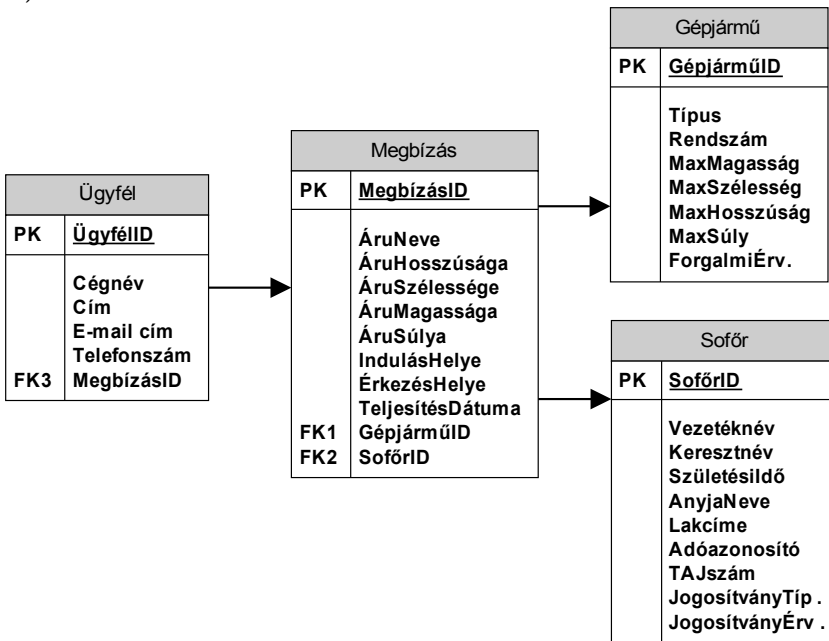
Ügyfél

| PK | ÜgyfélID |
|---|---|
| | Cégnév<br>Cím<br>E-mail cím<br>Telefonszám |
| FK3 | MegbízásID |

Megbízás

| PK | MegbízásID |
|---|---|
| | ÁruNeve<br>ÁruHosszúsága<br>ÁruSzélessége<br>ÁruMagassága<br>ÁruSúlya<br>IndulásHelye<br>ÉrkezésHelye<br>TeljesítésDátuma |
| FK1 | GépjárműID |
| FK2 | SofőrID |

Gépjármű

| PK | GépjárműID |
|---|---|
| | Típus<br>Rendszám<br>MaxMagasság<br>MaxSzélesség<br>MaxHosszúság<br>MaxSúly<br>ForgalmiÉrv. |

Sofőr

| PK | SofőrID |
|---|---|
| | Vezetéknév<br>Keresztnév<br>SzületésiIdő<br>AnyjaNeve<br>Lakcíme<br>Adóazonosító<br>TAJszám<br>JogosítványTíp .<br>JogosítványÉrv . |